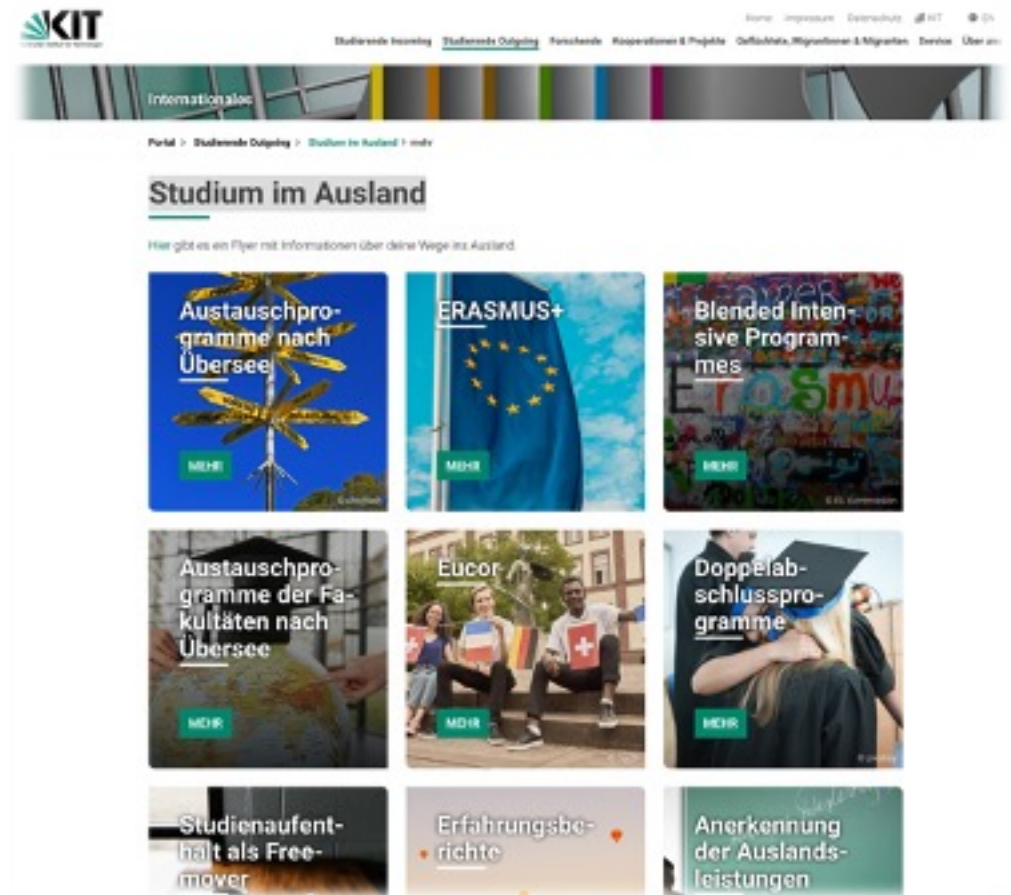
KIT

Home Impressum Datenschutz KIT EN

Studierende Incoming Studierende Outgoing Forschende Kooperationen & Projekte Geflüchtete, Migrationen & Migranten Service Über uns

Internationales

Portal > Studierende Outgoing > Studium im Ausland > mehr

Studium im Ausland

Hier gibt es ein Flyer mit Informationen über deine Wege ins Ausland

Austauschprogramme nach Übersee
MEHR

ERASMUS+
MEHR

Blended Intensive Programmes
MEHR
© EU Kommission

Austauschprogramme der Fakultäten nach Übersee
MEHR

Eucor
MEHR

Doppelabschlussprogramme
MEHR

Studienaufenthalt als Freemover

Erfahrungsberichte

Anerkennung der Auslandsleistungen